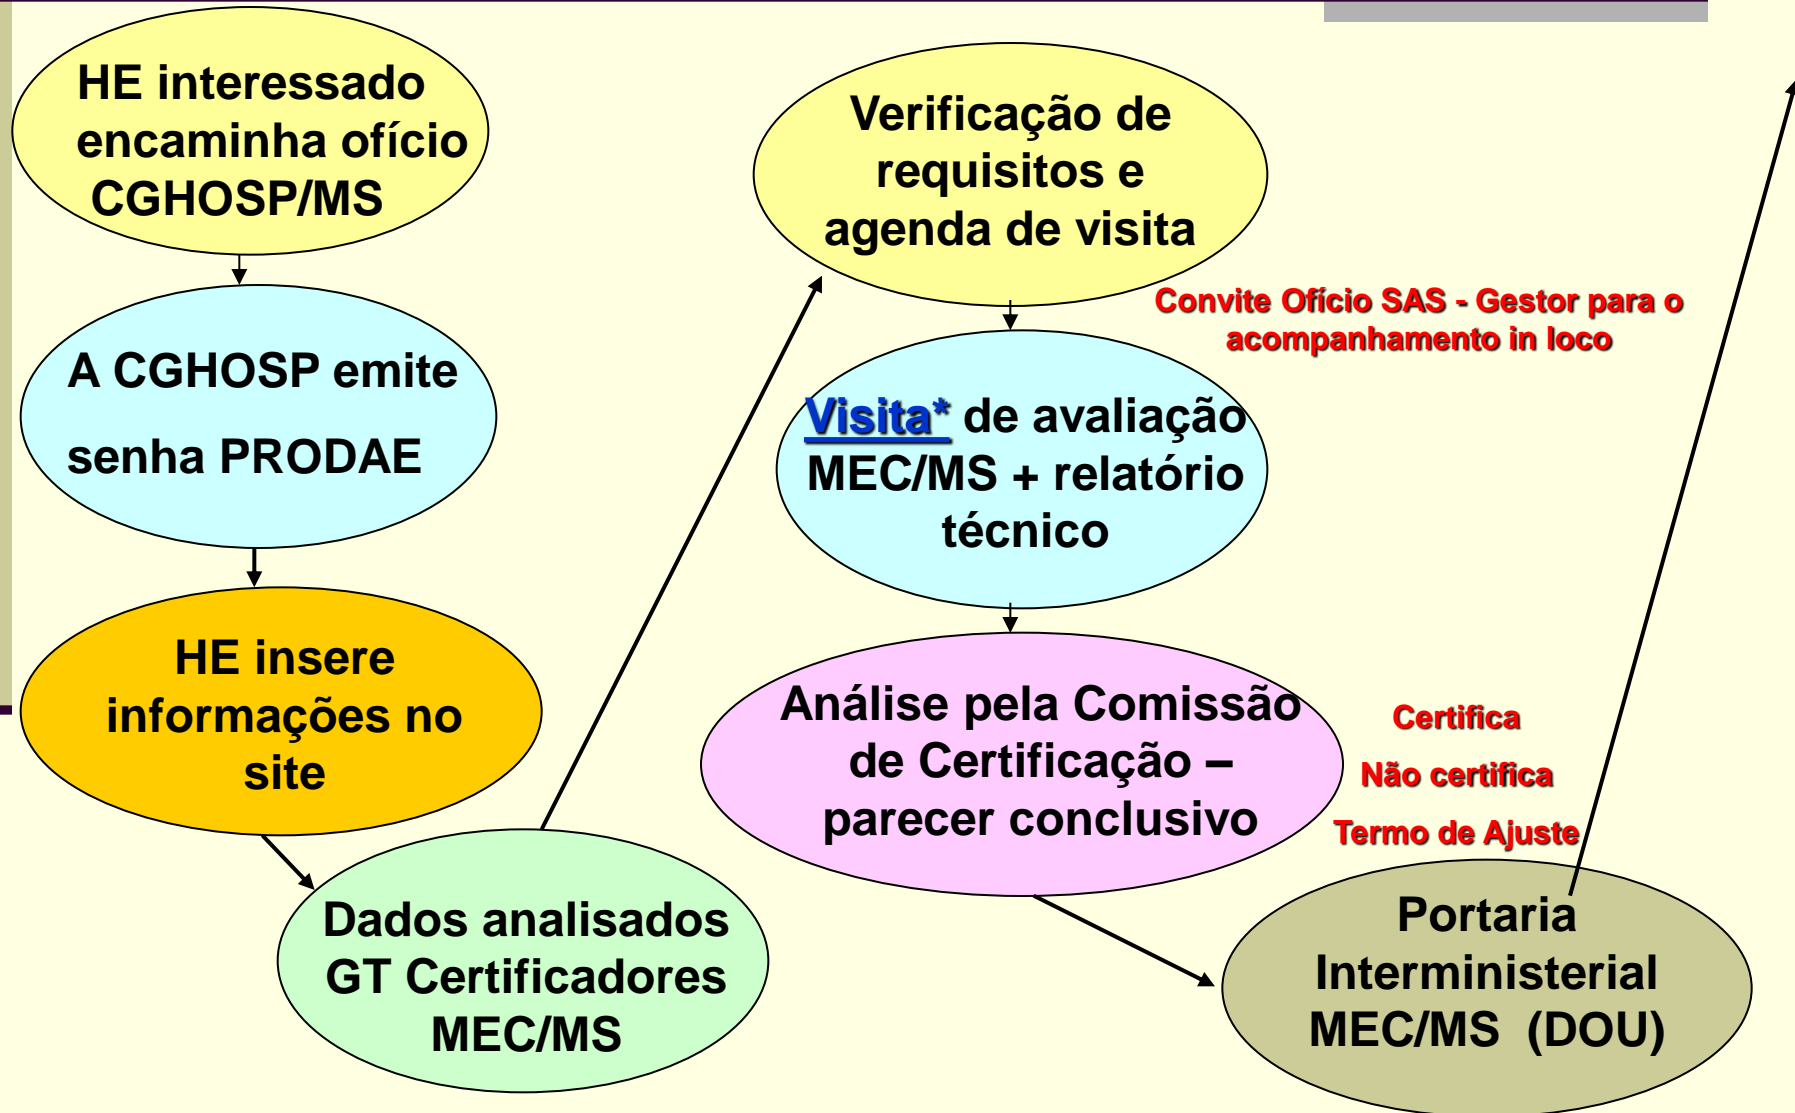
HE interessado encaminha ofício CGHOSP/MS

A CGHOSP emite senha PRODAE

HE insere informações no site

Dados analisados GT Certificadores MEC/MS

Verificação de requisitos e agenda de visita

Convite Ofício SAS - Gestor para o acompanhamento in loco

Visita* de avaliação MEC/MS + relatório técnico

Análise pela Comissão de Certificação – parecer conclusivo

Certifica

Não certifica

Termo de Ajuste

Portaria Interministerial MEC/MS (DOU)